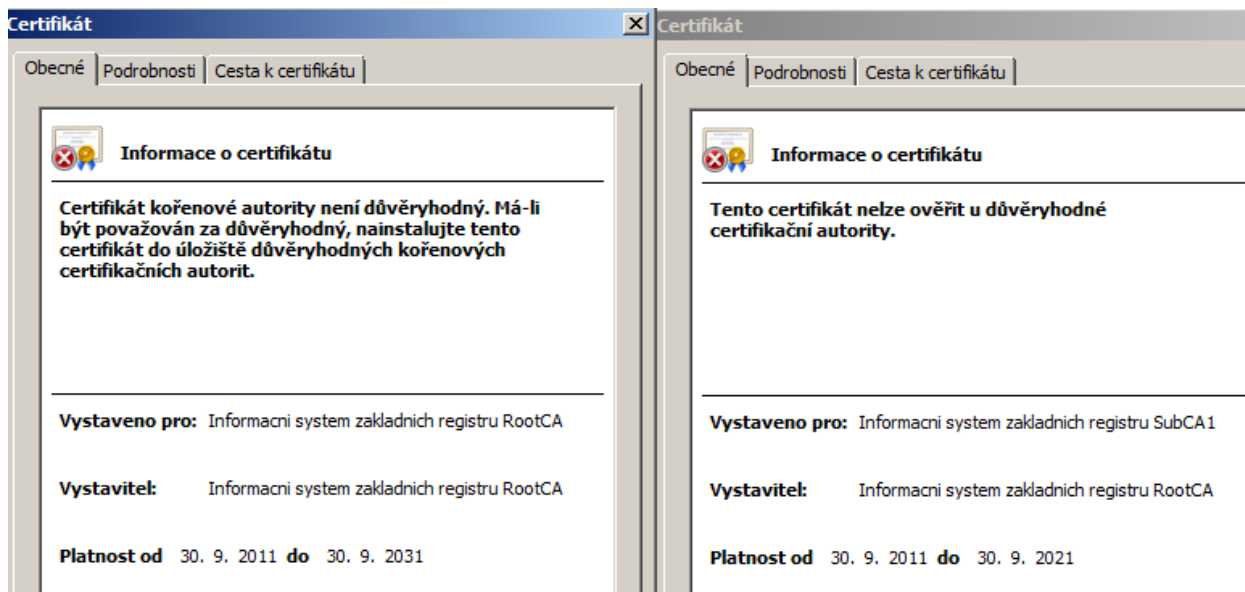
Certifikát

Obecné | Podrobnosti | Cesta k certifikátu

Informace o certifikátu

Certifikát kořenové autority není důvěryhodný. Má-li být považován za důvěryhodný, nainstalujte tento certifikát do úložiště důvěryhodných kořenových certifikačních autorit.

Vystaveno pro: Informacni system zakladnich registru RootCA

Vystavitel: Informacni system zakladnich registru RootCA

Platnost od 30. 9. 2011 do 30. 9. 2031

Certifikát

Obecné | Podrobnosti | Cesta k certifikátu

Informace o certifikátu

Tento certifikát nelze ověřit u důvěryhodné certifikační autority.

Vystaveno pro: Informacni system zakladnich registru SubCA1

Vystavitel: Informacni system zakladnich registru RootCA

Platnost od 30. 9. 2011 do 30. 9. 2021